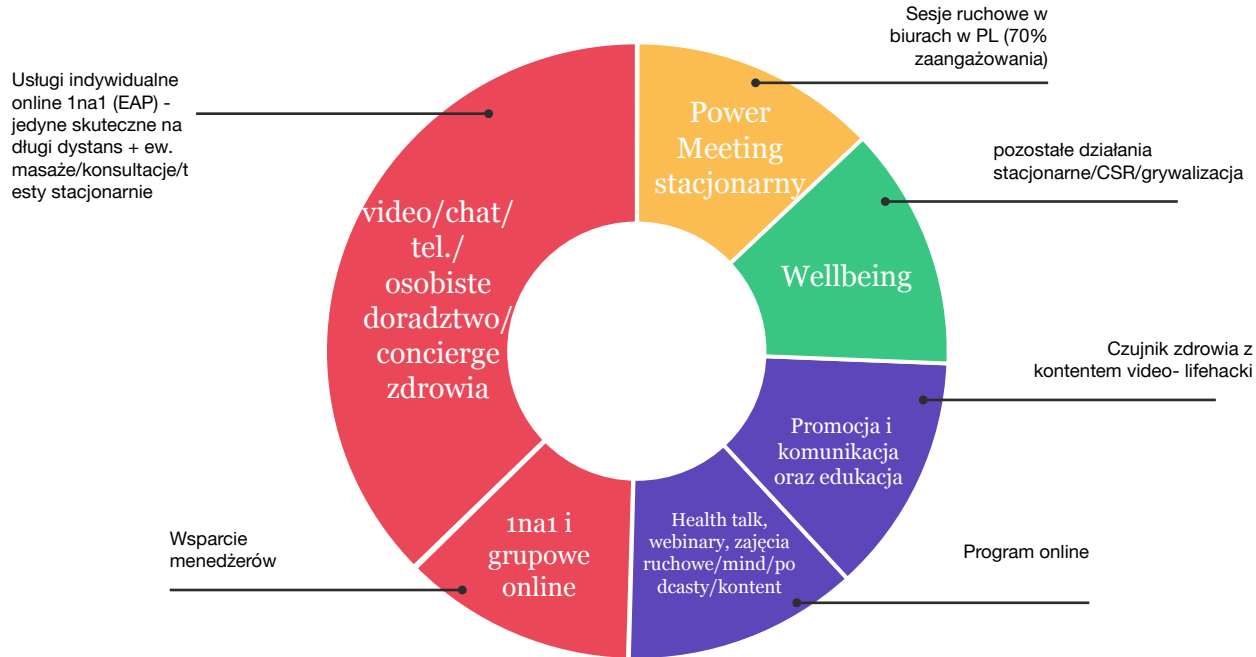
Usługi indywidualne online 1na1 (EAP) - jedyne skuteczne na długi dystans + ew. masaże/konsultacje/testy stacjonarnie

video/chat/tel./osobiste doradztwo/concierge zdrowia

Power Meeting stacjonarny

Sesje ruchowe w biurach w PL (70% zaangażowania)

Wellbeing

pozostałe działania stacjonarne/CSR/grywalizacja

Promocja i komunikacja oraz edukacja

Czujnik zdrowia z kontentem video- lifehacki

Health talk, webinary, zajęcia ruchowe/mind/podcasty/kontent

Program online

1na1 i grupowe online

Wsparcie menedżerów